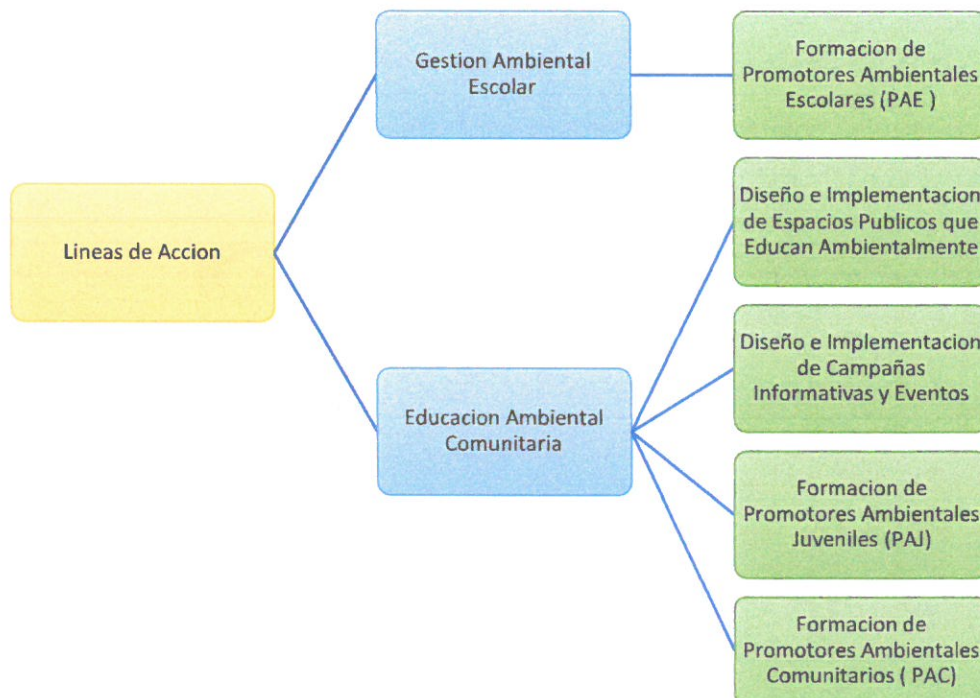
Lineas de Accion

Gestion Ambiental Escolar

Formacion de Promotores Ambientales Escolares (PAE )

Educacion Ambiental Comunitaria

Diseño e Implementacion de Espacios Publicos que Educan Ambientalmente

Diseño e Implementacion de Campañas Informativas y Eventos

Formacion de Promotores Ambientales Juveniles (PAJ)

Formacion de Promotores Ambientales Comunitarios ( PAC)